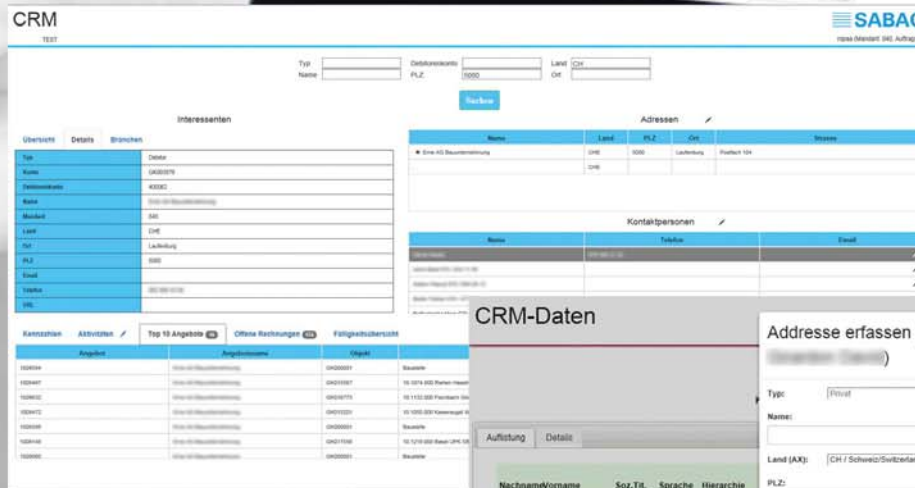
CRM
TEST

SABAC
rspsa (Mandant: 040, Auftrag

Typ
Name
Debitorenkonto
PLZ 5080
Land CH
Ort

Suchen

Interessenten

Übersicht Details Branchen

| Typ | Debitor |
|---|---|
| Konto | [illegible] |
| Debitorenkonto | 40000 |
| Name | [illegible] |
| Mandant | 040 |
| Land | CHE |
| Ort | Laufenburg |
| PLZ | 5080 |
| Email | |
| Telefon | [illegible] |
| URL | |

Adressen

| Name | Land | PLZ | Ort | Strasse |
|---|---|---|---|---|
| Eine AG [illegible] | CHE | 5080 | Laufenburg | Postfach 104 |
| | CHE | | | |

Kontaktpersonen

| Name | Telefon | Email |
|---|---|---|
| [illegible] | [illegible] | |

Kennzahlen Aktivitäten Top 10 Angebote Offene Rechnungen Fälligkeitsübersicht

| Angebot | Angebotsname | Objekt | |
|---|---|---|---|
| 1026034 | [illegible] | OH000001 | Baustelle |
| 1026447 | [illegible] | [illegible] | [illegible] |
| 1026632 | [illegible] | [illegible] | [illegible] |
| 1026472 | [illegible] | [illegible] | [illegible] |
| 1026349 | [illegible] | OH000001 | Baustelle |
| 1026149 | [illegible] | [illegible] | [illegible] |
| 1026660 | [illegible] | OH000001 | Baustelle |

CRM-Daten

Auflistung Details

Nachname Vorname Soz.Tit. Sprache Hierarchie

Addresse erfassen
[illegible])

Typ: Privat
Name:

Land (AX): CH / Schweiz/Switzerlan
PLZ: